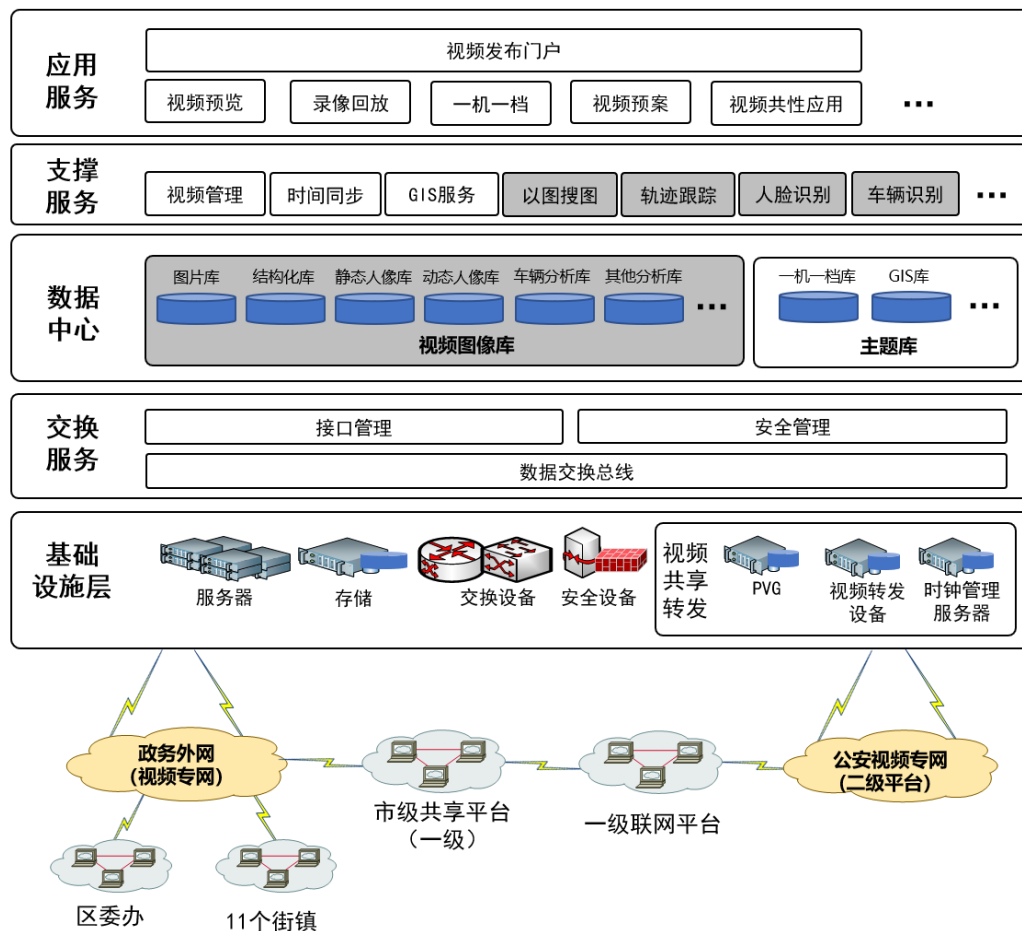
应用服务

视频发布门户

视频预览 录像回放 一机一档 视频预案 视频共性应用 ...

支撑服务

视频管理 时间同步 GIS服务 以图搜图 轨迹跟踪 人脸识别 车辆识别 ...

数据中心

图片库 结构化库 静态人像库 动态人像库 车辆分析库 其他分析库 ...

视频图像库

一机一档库 GIS库 ...

主题库

交换服务

接口管理 安全管理

数据交换总线

基础设施层

服务器 存储 交换设备 安全设备

视频共享转发

PVG 视频转发设备 时钟管理服务器

政务外网（视频专网）

市级共享平台（一级）

一级联网平台

公安视频专网（二级平台）

区委办

11个街镇